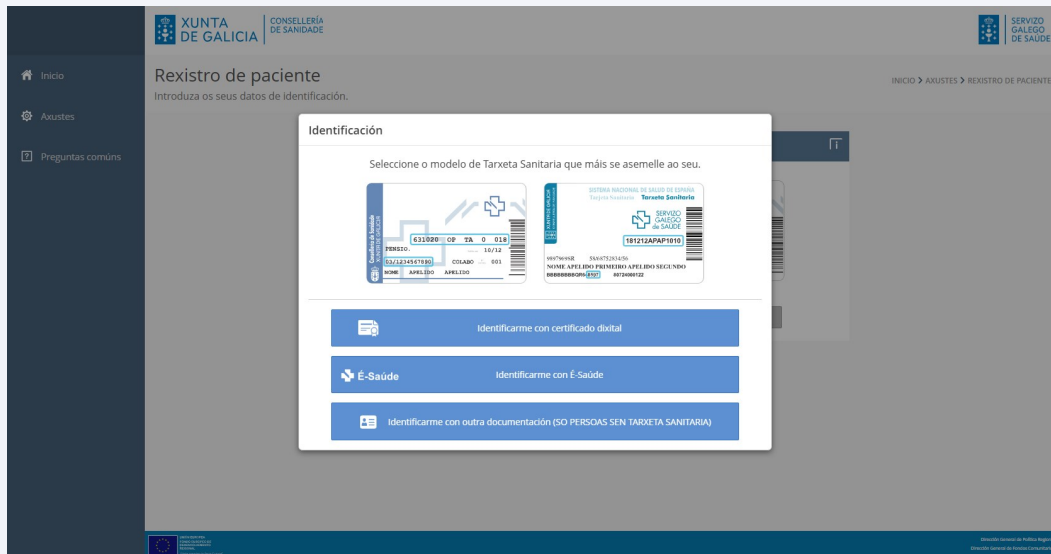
XUNTA DE GALICIA | CONSELLERÍA DE SANIDADE

SERVIZO GALEGO DE SAÚDE

Inicio

Axustes

Preguntas comúns

Rexistro de paciente

Introduza os seus datos de identificación.

INICIO > AXUSTES > REXISTRO DE PACIENTE

Identificación

Seleccione o modelo de Tarxeta Sanitaria que máis se asemelle ao seu.

Consellería de Sanidade XUNTA DE GALICIA

631020 OP TA 0 018

PENSIO. 10/12

03/1234567890 COLABO 001

NOME APELIDO APELIDO

SISTEMA NACIONAL DE SALUD DE ESPAÑA

Tarjeta Sanitaria Tarxeta Sanitaria

XUNTA DE GALICIA

SERVIZO GALEGO de SAÚDE

181212APAP1010

8979696SR 5X6752834/56

NOME APELIDO PRIMEIRO APELIDO SEGUNDO

BBBBBBBBQR6 8927 80724000122

Identificarme con certificado dixital

É-Saúde

Identificarme con É-Saúde

Identificarme con outra documentación (SO PERSOAS SEN TARXETA SANITARIA)

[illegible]

Dirección General de Política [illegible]

Dirección General de Atención Comunitaria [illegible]